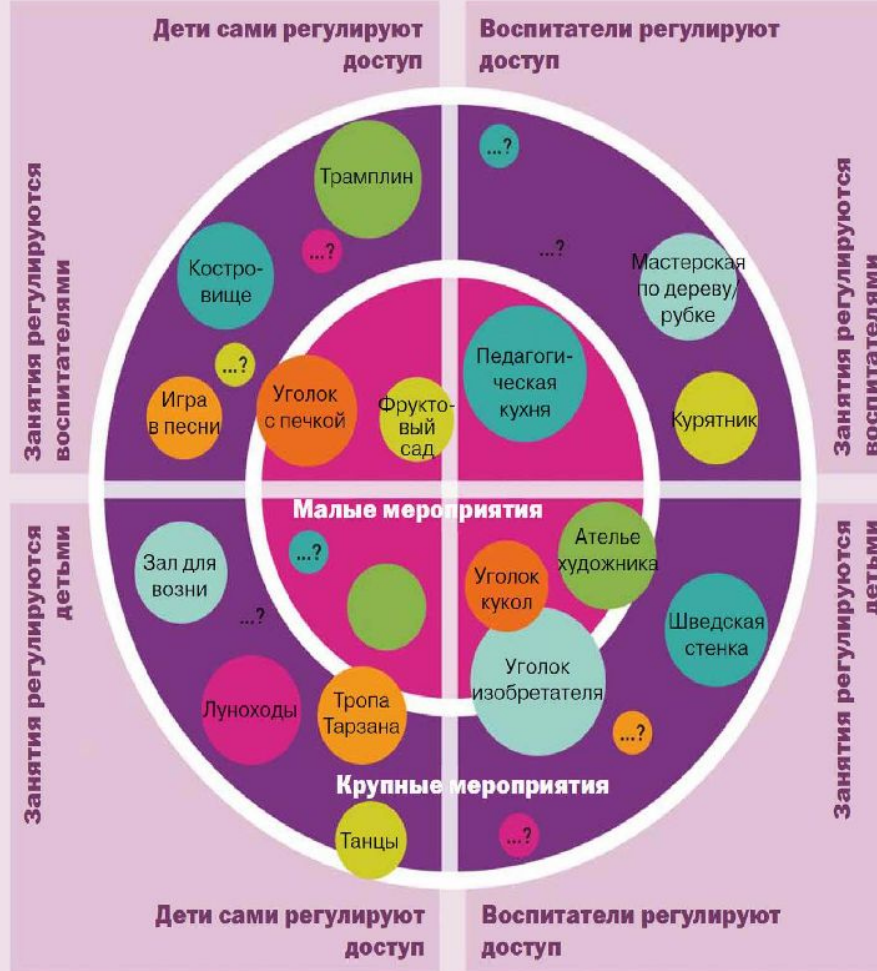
Дети сами регулируют доступ

Воспитатели регулируют доступ

Занятия регулируются воспитателями

Занятия регулируются воспитателями

Трамплин

...?

...?

Костро-вище

...?

Мастерская по дереву/ рубке

...?

Педагоги-ческая кухня

Игра в песни

Уголок с печкой

Фрукто-вый сад

Курятник

Малые мероприятия

Занятия регулируются детьми

Занятия регулируются детьми

Зал для возни

...?

...?

Ателье художника

Уголок кукол

Шведская стенка

Уголок изобретателя

Луноходы

Тропа Тарзана

...?

Крупные мероприятия

Танцы

...?

Дети сами регулируют доступ

Воспитатели регулируют доступ